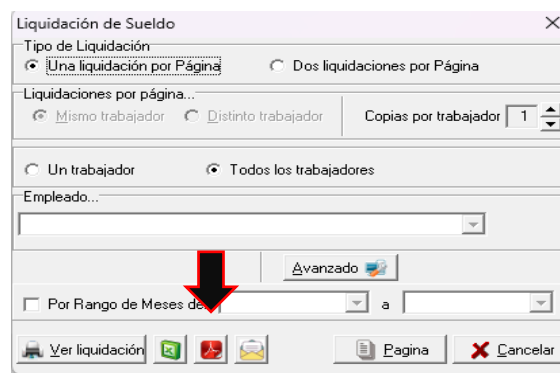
Liquidación de Sueldo

Tipo de Liquidación
Una liquidación por Página
Dos liquidaciones por Página

Liquidaciones por página...
Mismo trabajador
Distinto trabajador
Copias por trabajador 1

Un trabajador
Todos los trabajadores

Empleado...

Avanzado

Por Rango de Meses de
a

Ver liquidación
Pagina
Cancelar